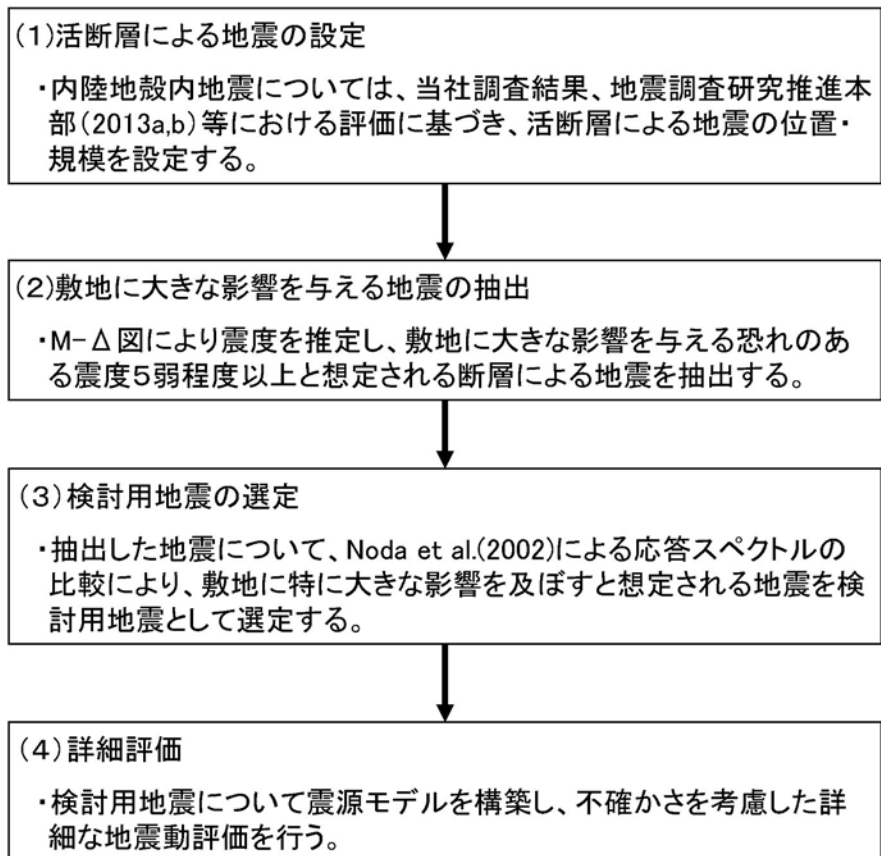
(1)活断層による地震の設定

・内陸地殻内地震については、当社調査結果、地震調査研究推進本部(2013a,b)等における評価に基づき、活断層による地震の位置・規模を設定する。

(2)敷地に大きな影響を与える地震の抽出

・M-Δ図により震度を推定し、敷地に大きな影響を与える恐れのある震度5弱程度以上と想定される断層による地震を抽出する。

(3)検討用地震の選定

・抽出した地震について、Noda et al.(2002)による応答スペクトルの比較により、敷地に特に大きな影響を及ぼすと想定される地震を検討用地震として選定する。

(4)詳細評価

・検討用地震について震源モデルを構築し、不確かさを考慮した詳細な地震動評価を行う。